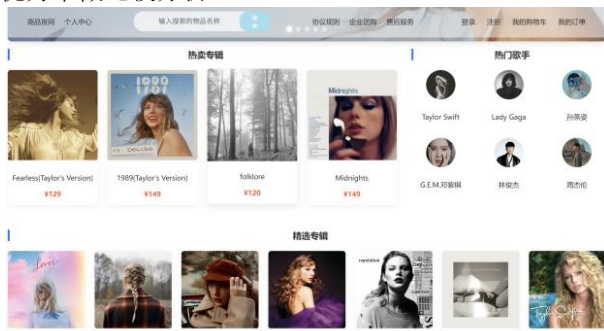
商品首页 个人中心

输入搜索的物品名称

协议规则 企业团购 售后服务

登录 注册 我的购物车 我的订单

热卖专辑

1989

Midnights

Fearless(Taylor's Version)
¥129

1989(Taylor's Version)
¥149

folklore
¥120

Midnights
¥149

热门歌手

Taylor Swift
Lady Gaga
孙燕姿
G.E.M.邓紫棋
林俊杰
周杰伦

精选专辑

Lover

reputation